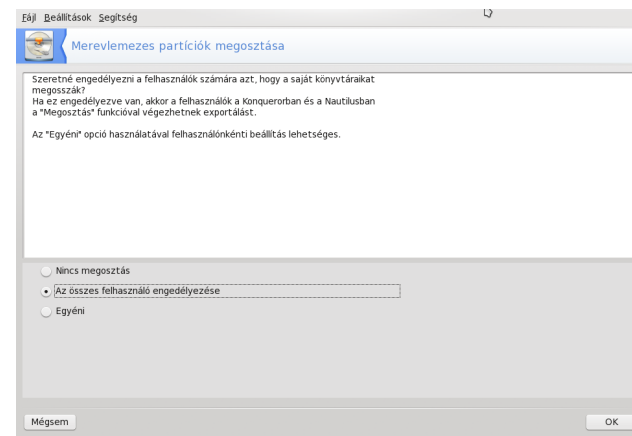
Fájl Beállítások Segítség

Merevlemezes partíciók megosztása

Szeretné engedélyezni a felhasználók számára azt, hogy a saját könyvtáraikat megosszák?
Ha ez engedélyezve van, akkor a felhasználók a Konquerorban és a Nautilusban a "Megosztás" funkcióval végezhetnek exportálást.

Az "Egyéni" opció használatával felhasználónkénti beállítás lehetséges.

Nincs megosztás

Az összes felhasználó engedélyezése

Egyéni

Mégsem

OK